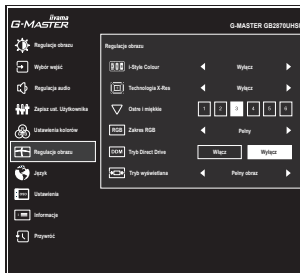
iiyama
G-MASTER

G-MASTER GB2870UHSU

Regulacja obrazu
Wybór wejść
Regulacja audio
Zapisz ust. Użytkownika
Ustawienia kolorów
Regulacja obrazu
Język
Ustawienia
Informacje
Przywróć

Regulacja obrazu

i-Style Colour | Wyłącz
Technologia X-Res | Wyłącz
Ostre i miękkie | 1 2 3 4 5 6
Zakres RGB | Pełny
Tryb Direct Drive | Włącz | Wyłącz
Tryb wyświetlania | Pełny obraz